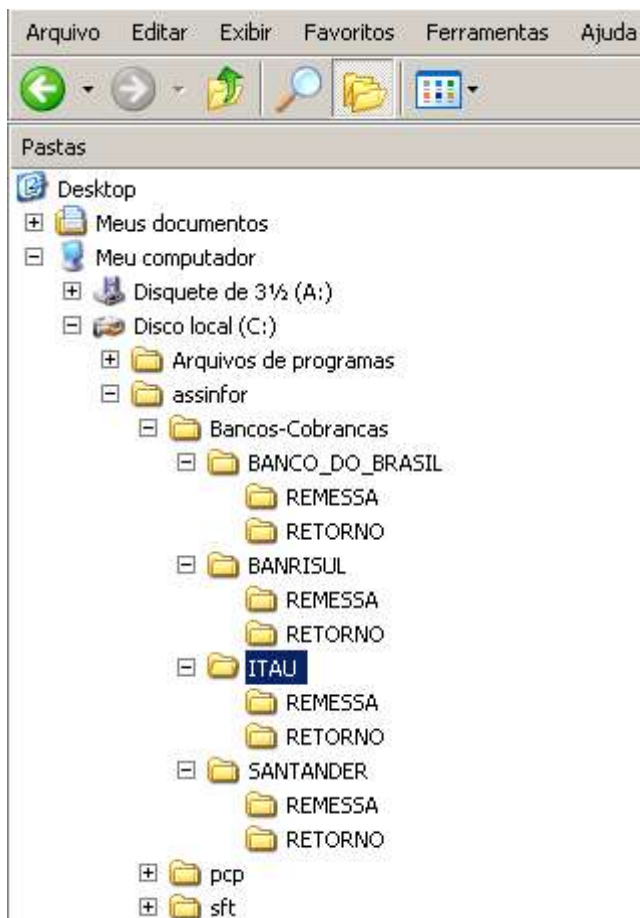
Arquivo Editar Exibir Favoritos Ferramentas Ajuda

Pastas

Desktop
Meus documentos
Meu computador
Disquete de 3½ (A:)
Disco local (C:)
Arquivos de programas
assinfor
Bancos-Cobrancas
BANCO_DO_BRASIL
REMESSA
RETORNO
BANRISUL
REMESSA
RETORNO
ITAU
REMESSA
RETORNO
SANTANDER
REMESSA
RETORNO
pcp
sft